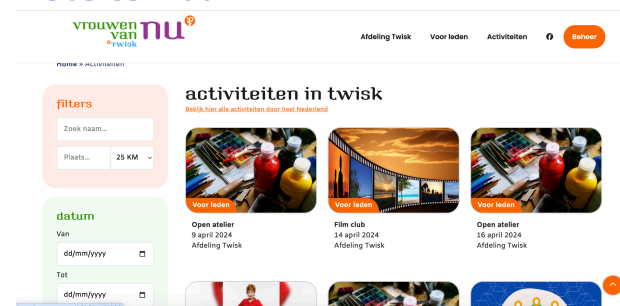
vrouwen van nu twisk

Afdeling Twisk Voor leden Activiteiten Beheer

Home » Activiteiten

activiteiten in twisk

Bekijk hier alle activiteiten door heel Nederland

filters

Zoek naam...

Plaats...

25 KM

datum

Van

dd/mm/yyyy

Tot

dd/mm/yyyy

Voor leden

Open atelier

9 april 2024

Afdeling Twisk

Voor leden

Film club

14 april 2024

Afdeling Twisk

Voor leden

Open atelier

16 april 2024

Afdeling Twisk